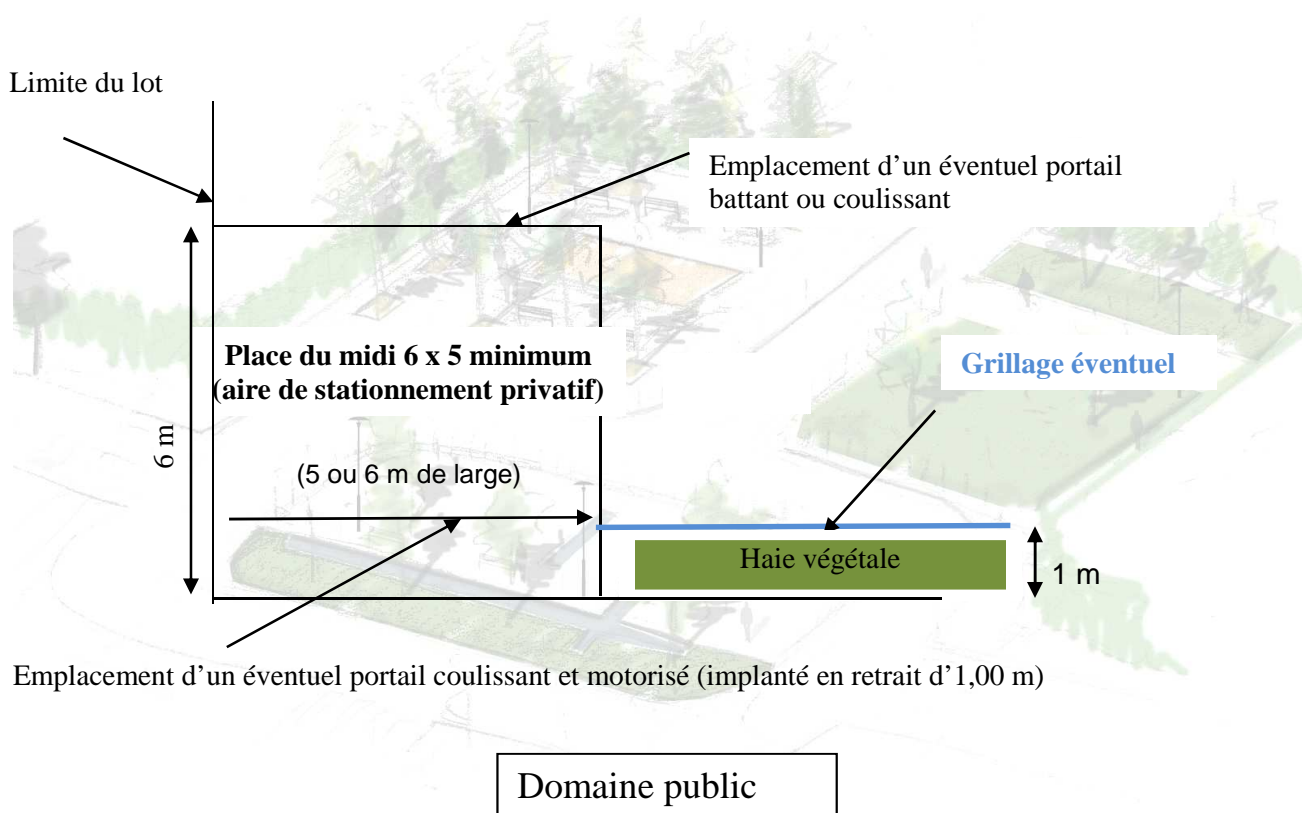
Limite du lot

Emplacement d’un éventuel portail battant ou coulissant

Place du midi 6 x 5 minimum (aire de stationnement privatif)

Grillage éventuel

6 m

(5 ou 6 m de large)

Haie végétale

1 m

Emplacement d’un éventuel portail coulissant et motorisé (implanté en retrait d’1,00 m)

Domaine public